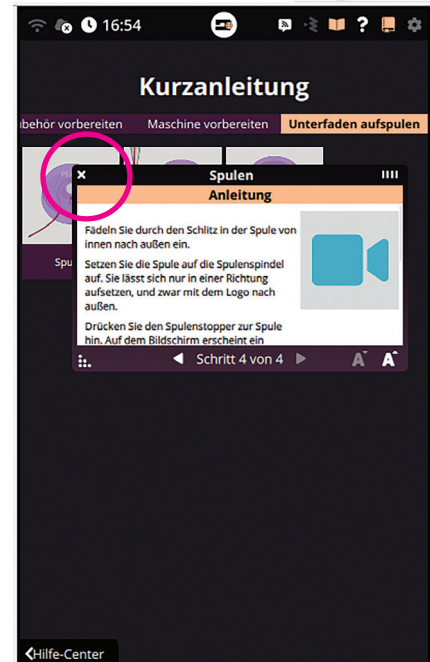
16:54

Kurzanleitung

ubehör vorbereiten | Maschine vorbereiten | Unterfaden aufspulen

Spu

× Spulen

Anleitung

Fädeln Sie durch den Schlitz in der Spule von innen nach außen ein.

Setzen Sie die Spule auf die Spulenspindel auf. Sie lässt sich nur in einer Richtung aufsetzen, und zwar mit dem Logo nach außen.

Drücken Sie den Spulenstopper zur Spule hin. Auf dem Bildschirm erscheint ein

◀ Schritt 4 von 4 ▶

A A

Hilfe-Center